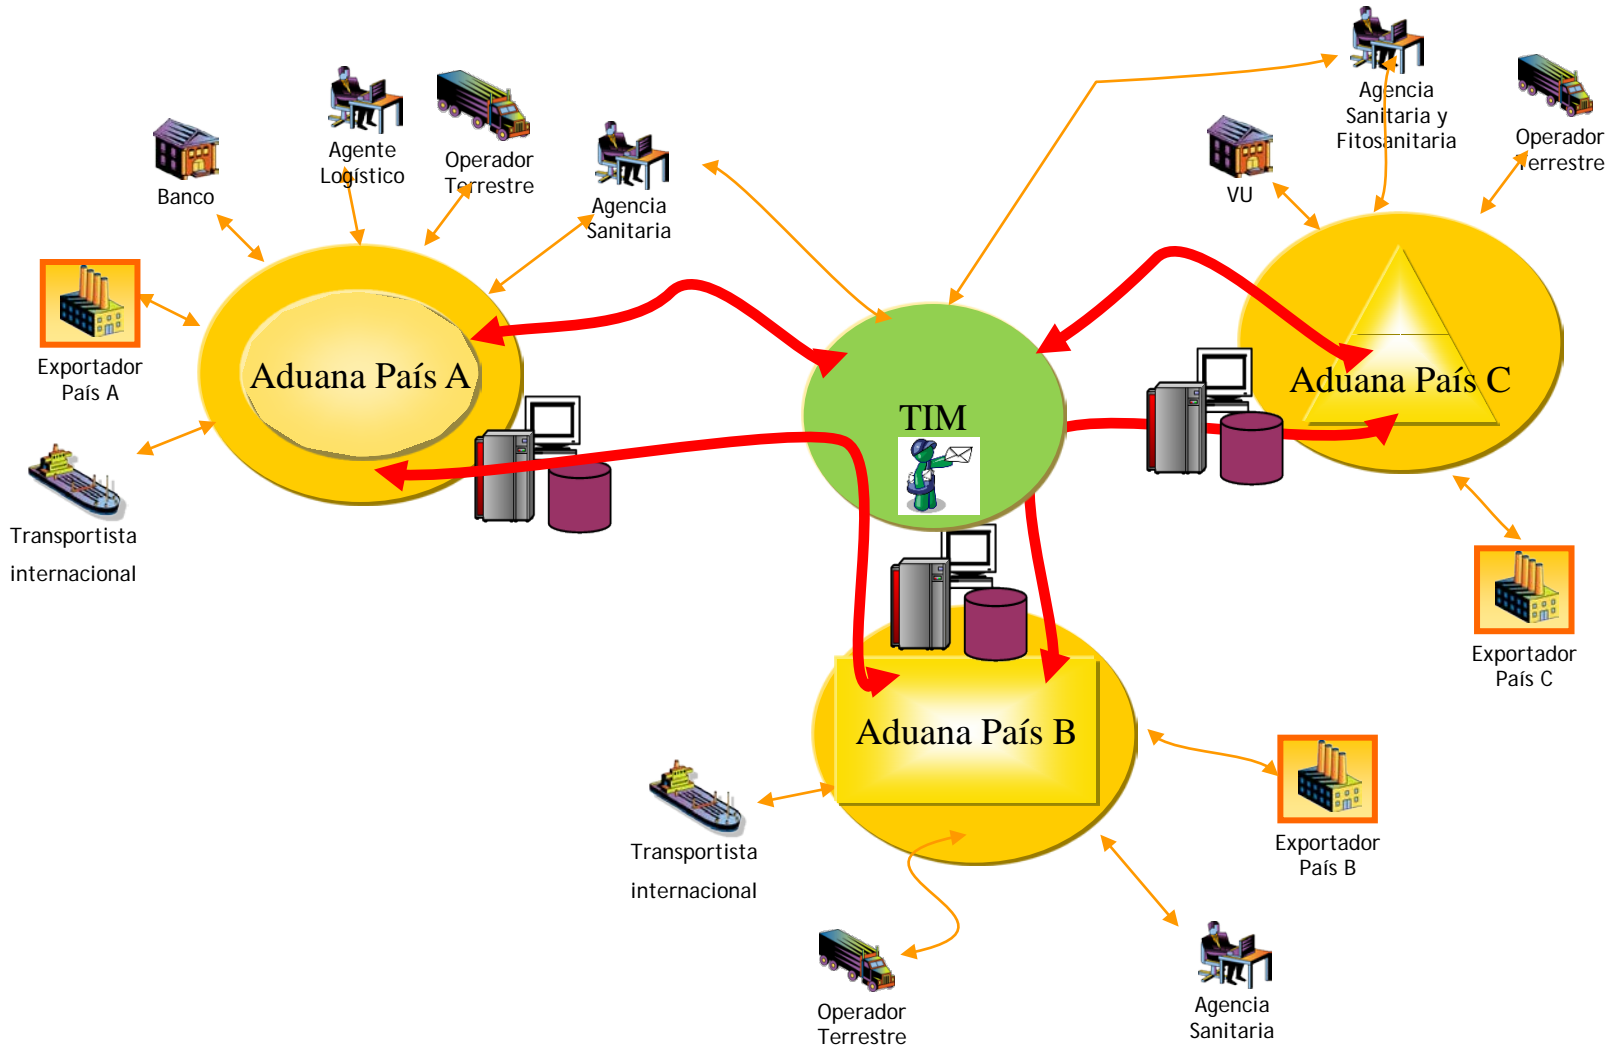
Banco

Agente Logístico

Operador Terrestre

Agencia Sanitaria

Agencia Sanitaria y Fitosanitaria

VU

Operador Terrestre

Exportador País A

Aduana País A

TIM

Aduana País C

Transportista internacional

Exportador País C

Aduana País B

Transportista internacional

Exportador País B

Operador Terrestre

Agencia Sanitaria